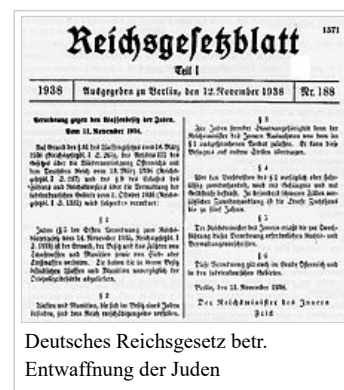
Reichsgesetzblatt

1571

Teil I

1938 | Ausgegeben zu Berlin, den 12. November 1938 | Nr. 188

Verordnung gegen den Waffenbesitz der Juden.
Vom 11. November 1938.

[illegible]

§ 1

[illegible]

§ 2

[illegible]

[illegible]

§ 3

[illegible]

§ 4

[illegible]

§ 5

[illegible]

Berlin, den 11. November 1938.

Der Reichsminister des Innern
Frick

Deutsches Reichsgesetz betr. Entwaffnung der Juden